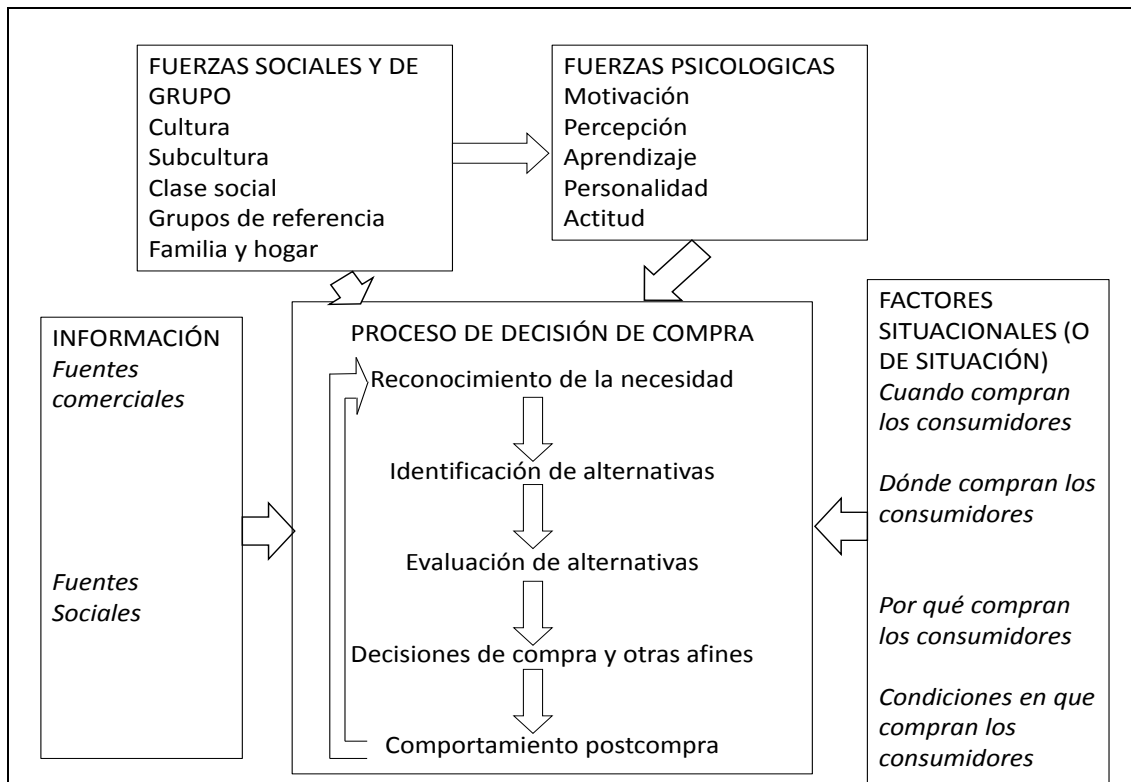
FUERZAS SOCIALES Y DE GRUPO
Cultura
Subcultura
Clase social
Grupos de referencia
Familia y hogar

FUERZAS PSICOLOGICAS
Motivación
Percepción
Aprendizaje
Personalidad
Actitud

INFORMACIÓN
*Fuentes comerciales*

*Fuentes Sociales*

PROCESO DE DECISIÓN DE COMPRA
Reconocimiento de la necesidad
Identificación de alternativas
Evaluación de alternativas
Decisiones de compra y otras afines
Comportamiento postcompra

FACTORES SITUACIONALES (O DE SITUACIÓN)
*Cuando compran los consumidores*

*Dónde compran los consumidores*

*Por qué compran los consumidores*

*Condiciones en que compran los consumidores*